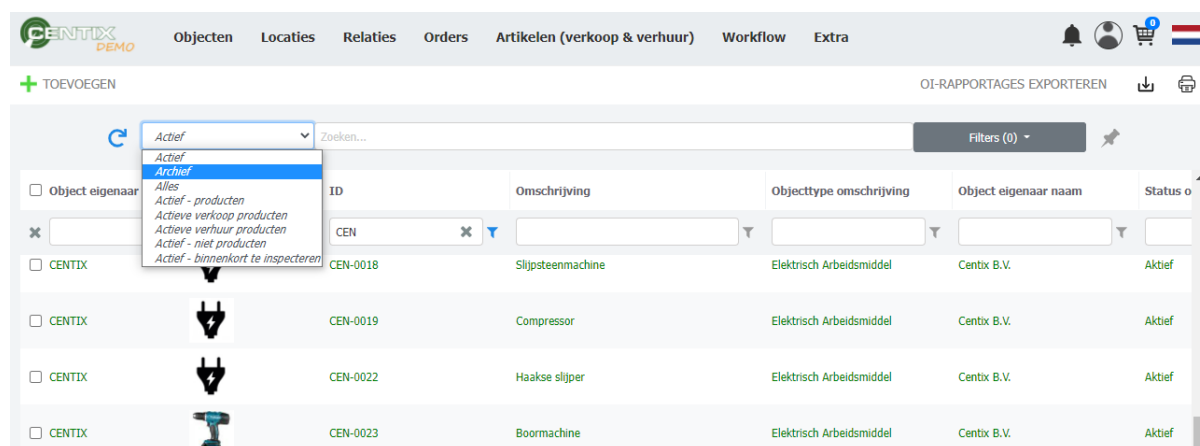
CENTIX DEMO Objecten Locaties Relaties Orders Artikelen (verkoop & verhuur) Workflow Extra 0

TOEVOEGEN OI-RAPPORTAGES EXPORTEREN

Actief Zoeken... Filters (0)

Actief
Archief
Alles
Actief - producten
Actieve verkoop producten
Actieve verhuur producten
Actief - niet producten
Actief - binnenkort te inspecteren

| Object eigenaar | | ID | Omschrijving | Objecttype omschrijving | Object eigenaar naam | Status o |
|---|---|---|---|---|---|---|
| | | CEN | | | | |
| CENTIX | | CEN-0018 | Slijpsteenmachine | Elektrisch Arbeidsmiddel | Centix B.V. | Aktief |
| CENTIX | | CEN-0019 | Compressor | Elektrisch Arbeidsmiddel | Centix B.V. | Aktief |
| CENTIX | | CEN-0022 | Haakse slijper | Elektrisch Arbeidsmiddel | Centix B.V. | Aktief |
| CENTIX | | CEN-0023 | Boormachine | Elektrisch Arbeidsmiddel | Centix B.V. | Aktief |